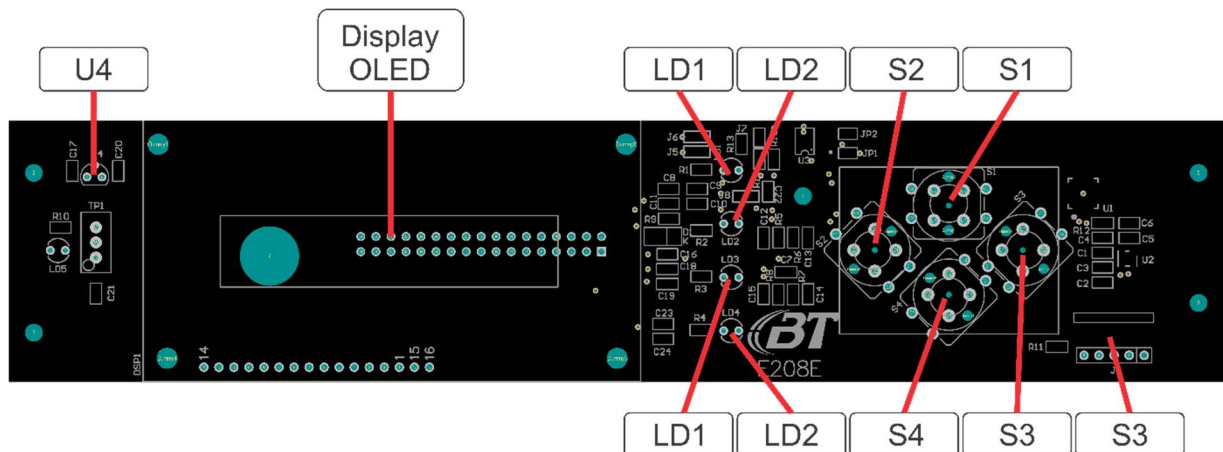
U4

Display OLED

LD1 LD2 S2 S1

C17 C20 U4

TP1

R10

LD5

C21

DSP1

14

1 15 16

J6 J5 R13 J7 U3 JP2 JP1

R1 C8 C9 C1 R9 R2 LD2 C10 C23 C12 C18 C19 R3 LD3 C7 R7 C13 C15 C14 C23 R4 LD4 C24

BT

E208E

S1 S2 S3 S4

U1 R12 C6 C4 C5 C1 C3 C2 U2

R11

J

LD1 LD2 S4 S3 S3